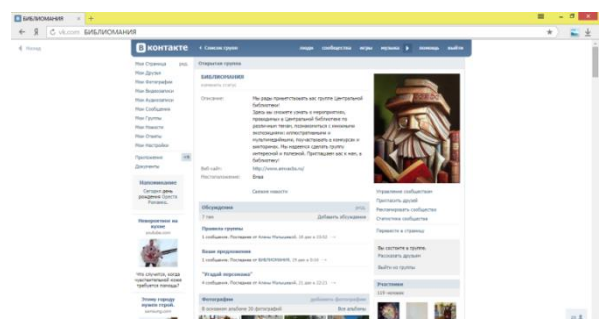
БИБЛИОМАНИЯ

vk.com БИБЛИОМАНИЯ

Назад

В контакте

Список групп

люди сообщества игры музыка помощь выйти

Моя Страница ред.
Мои Друзья
Мои Фотографии
Мои Видеозаписи
Мои Аудиозаписи
Мои Сообщения
Мои Группы
Мои Новости
Мои Ответы
Мои Настройки

Приложения
Документы

Напоминание:
Сегодня день рождения

Открытая группа

БИБЛИОМАНИЯ

Описание: Мы рады приветствовать вас группе Центральной библиотеки! Здесь вы сможете узнать о мероприятиях, проводимых в Центральной библиотеке по различным темам, познакомиться с книжными экспозициями, интерактивными и мультимедийными, поучаствовать в конкурсах и викторинах. Мы надеемся сделать группу интересной и полезной. Приглашаем вас к нам, в библиотеку!

Веб-сайт: http://www.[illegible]

Местоположение: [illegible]

Свежие новости

Обсуждения

Добавить обсуждение

Правила группы

Ваши предложения

"Угадай персонажа"

Фотографии

Все альбомы

Управление сообществом
Пригласить друзей
Рекламировать сообщество
Статистика сообщества
Перевести в страницу

Вы состоите в группе.
Рассказать друзьям
Выйти из группы

Участники
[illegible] человек

Что случится, когда чувствительной коже требуется помощь?

Эконом городу нужен герой.